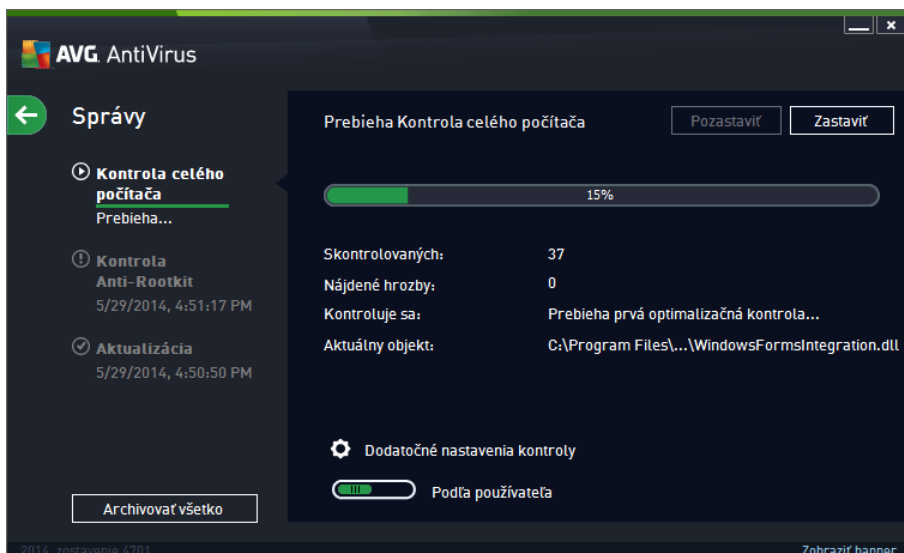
AVG. AntiVirus

Správy

Kontrola celého počítača
Prebieha...

Kontrola Anti-Rootkit
5/29/2014, 4:51:17 PM

Aktualizácia
5/29/2014, 4:50:50 PM

Archivovať všetko

Prebieha Kontrola celého počítača

Pozastaviť

Zastaviť

15%

| | |
|---|---|
| Skontrolovaných: | 37 |
| Nájdené hrozby: | 0 |
| Kontroluje sa: | Prebieha prvá optimalizačná kontrola... |
| Aktuálny objekt: | C:\Program Files\...\WindowsFormsIntegration.dll |

Dodatočné nastavenia kontroly

Podľa používateľa

2014 zostavenie 4701

Zobraziť banner